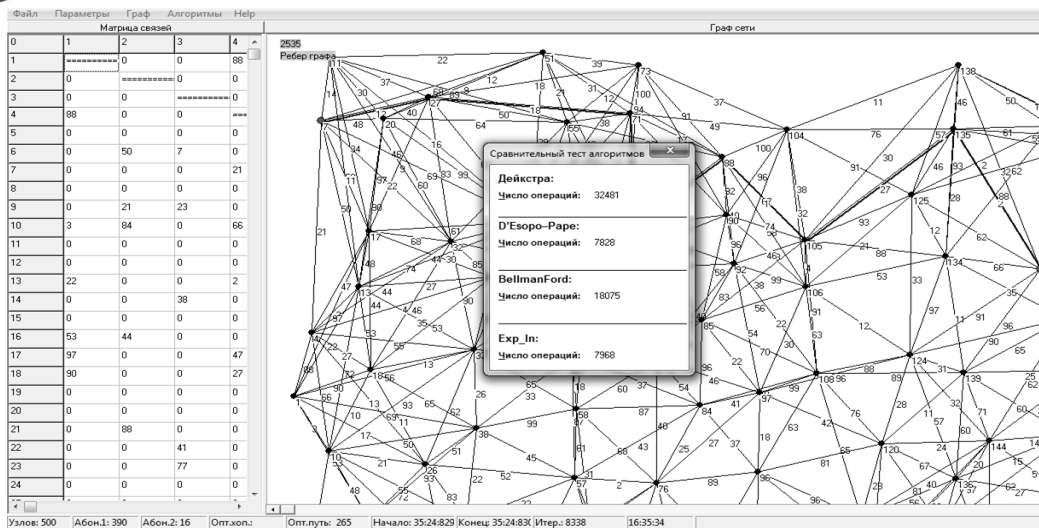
Файл Параметры Граф Алгоритмы Help

Матрица связей

| 0 | 1 | 2 | 3 | 4 |
|---|---|---|---|---|
| 1 | ========= | 0 | 0 | 88 |
| 2 | 0 | ========= | 0 | 0 |
| 3 | 0 | 0 | ========= | 0 |
| 4 | 88 | 0 | 0 | === |
| 5 | 0 | 0 | 0 | 0 |
| 6 | 0 | 50 | 7 | 0 |
| 7 | 0 | 0 | 0 | 21 |
| 8 | 0 | 0 | 0 | 0 |
| 9 | 0 | 21 | 23 | 0 |
| 10 | 3 | 84 | 0 | 66 |
| 11 | 0 | 0 | 0 | 0 |
| 12 | 0 | 0 | 0 | 0 |
| 13 | 22 | 0 | 0 | 2 |
| 14 | 0 | 0 | 38 | 0 |
| 15 | 0 | 0 | 0 | 0 |
| 16 | 53 | 44 | 0 | 0 |
| 17 | 97 | 0 | 0 | 47 |
| 18 | 90 | 0 | 0 | 27 |
| 19 | 0 | 0 | 0 | 0 |
| 20 | 0 | 0 | 0 | 0 |
| 21 | 0 | 88 | 0 | 0 |
| 22 | 0 | 0 | 41 | 0 |
| 23 | 0 | 0 | 77 | 0 |
| 24 | 0 | 0 | 0 | 0 |

Граф сети

2535
Ребер графа

Сравнительный тест алгоритмов

Дейкстра:
Число операций: 32481

D'Esopo–Pape:
Число операций: 7828

BellmanFord:
Число операций: 18075

Exp_In:
Число операций: 7968

Узлов: 500 | Абон.1: 390 | Абон.2: 16 | Опт.хоп.: | Опт.путь: 265 | Начало: 35:24:829 | Конец: 35:24:83( | Итер.: 8338 | 16:35:34